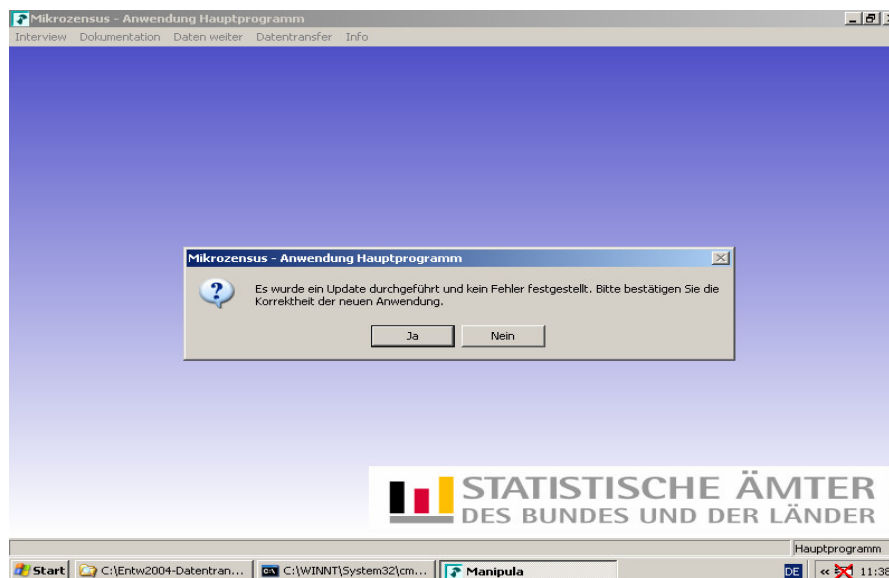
Mikrozensus - Anwendung Hauptprogramm

Interview Dokumentation Daten weiter Datentransfer Info

Mikrozensus - Anwendung Hauptprogramm

Es wurde ein Update durchgeführt und kein Fehler festgestellt. Bitte bestätigen Sie die Korrektheit der neuen Anwendung.

Ja Nein

STATISTISCHE ÄMTER
DES BUNDES UND DER LÄNDER

Hauptprogramm

Start C:\Entw2004-Datentran... C:\WINNT\System32\cm... Manipula DE « 11:38